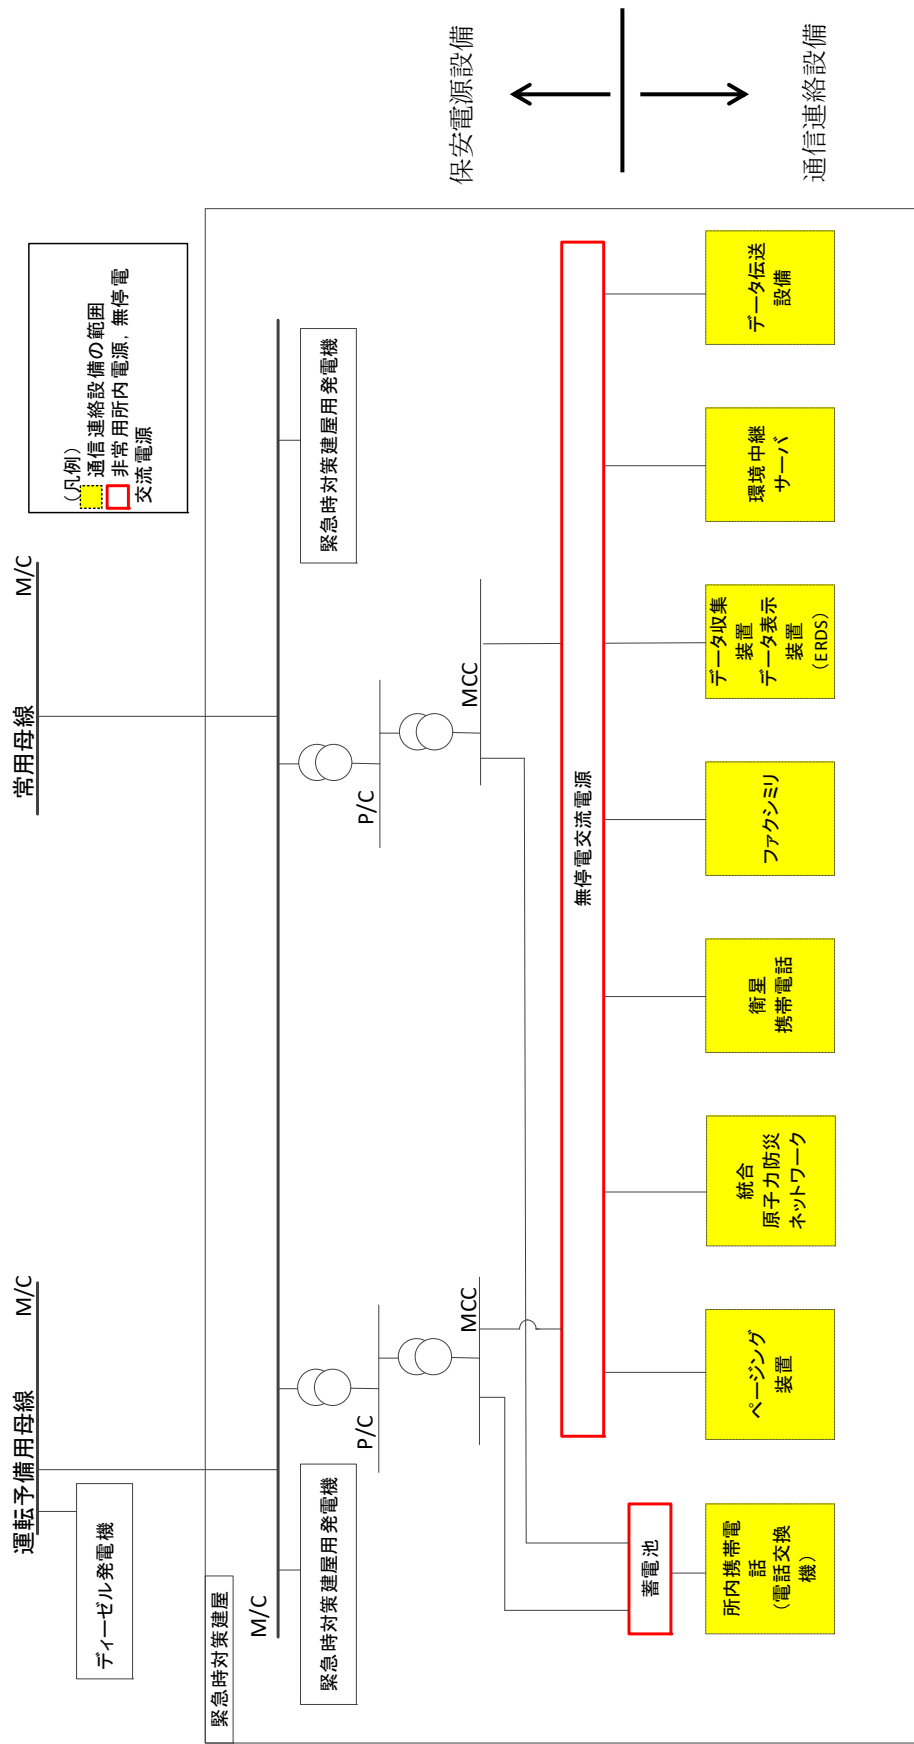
保安電源設備
通信連絡設備

（凡例）
通信連絡設備の範囲
非常用所内電源，無停電交流電源

M/C
常用母線
M/C
運転予備用母線
ディーゼル発電機
緊急時対策建屋
M/C
緊急時対策建屋用発電機
緊急時対策建屋用発電機
P/C
MCC
P/C
MCC
無停電交流電源
蓄電池

データ伝送設備
環境中継サーバ
データ収集装置
データ表示装置
（ERDS）
ファクシミリ
衛星携帯電話
統合原子力防災ネットワーク
ページング装置
所内携帯電話
（電話交換機）